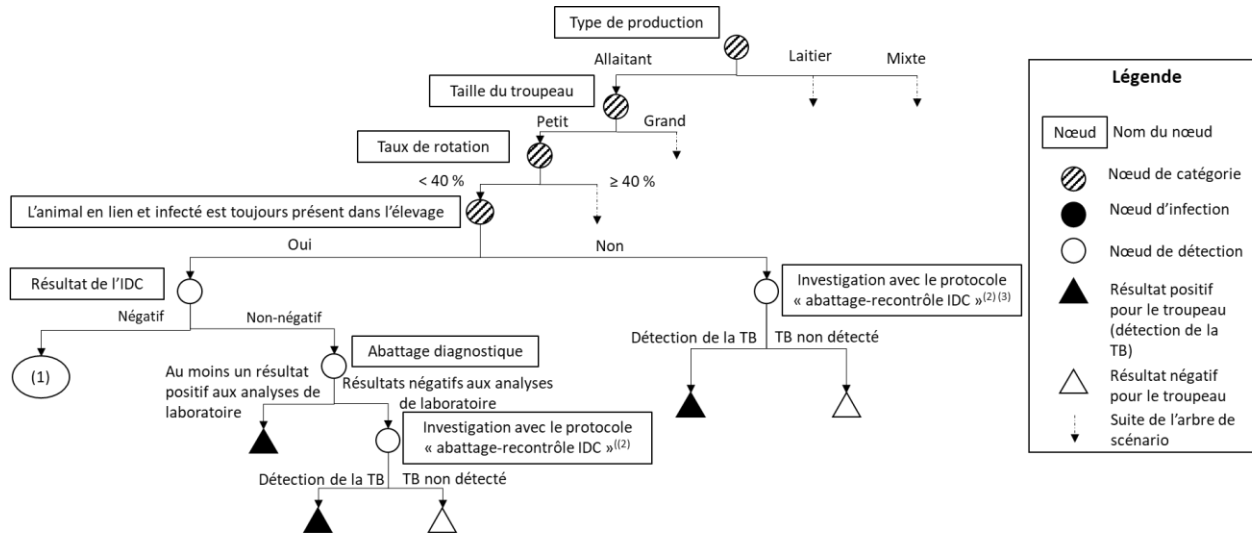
Type de production

Allaitant

Laitier

Mixte

Taille du troupeau

Petit

Grand

Taux de rotation

< 40 %

≥ 40 %

L'animal en lien et infecté est toujours présent dans l'élevage

Oui

Non

Résultat de l'IDC

Négatif

Non-négatif

(1)

Abattage diagnostique

Au moins un résultat positif aux analyses de laboratoire

Résultats négatifs aux analyses de laboratoire

Investigation avec le protocole « abattage-recontrôle IDC »$^{((2)}$

Détection de la TB

TB non détecté

Investigation avec le protocole « abattage-recontrôle IDC »$^{(2)\,(3)}$

Détection de la TB

TB non détecté

Légende

Nœud

Nom du nœud

Nœud de catégorie

Nœud d'infection

Nœud de détection

Résultat positif pour le troupeau (détection de la TB)

Résultat négatif pour le troupeau

Suite de l'arbre de scénario